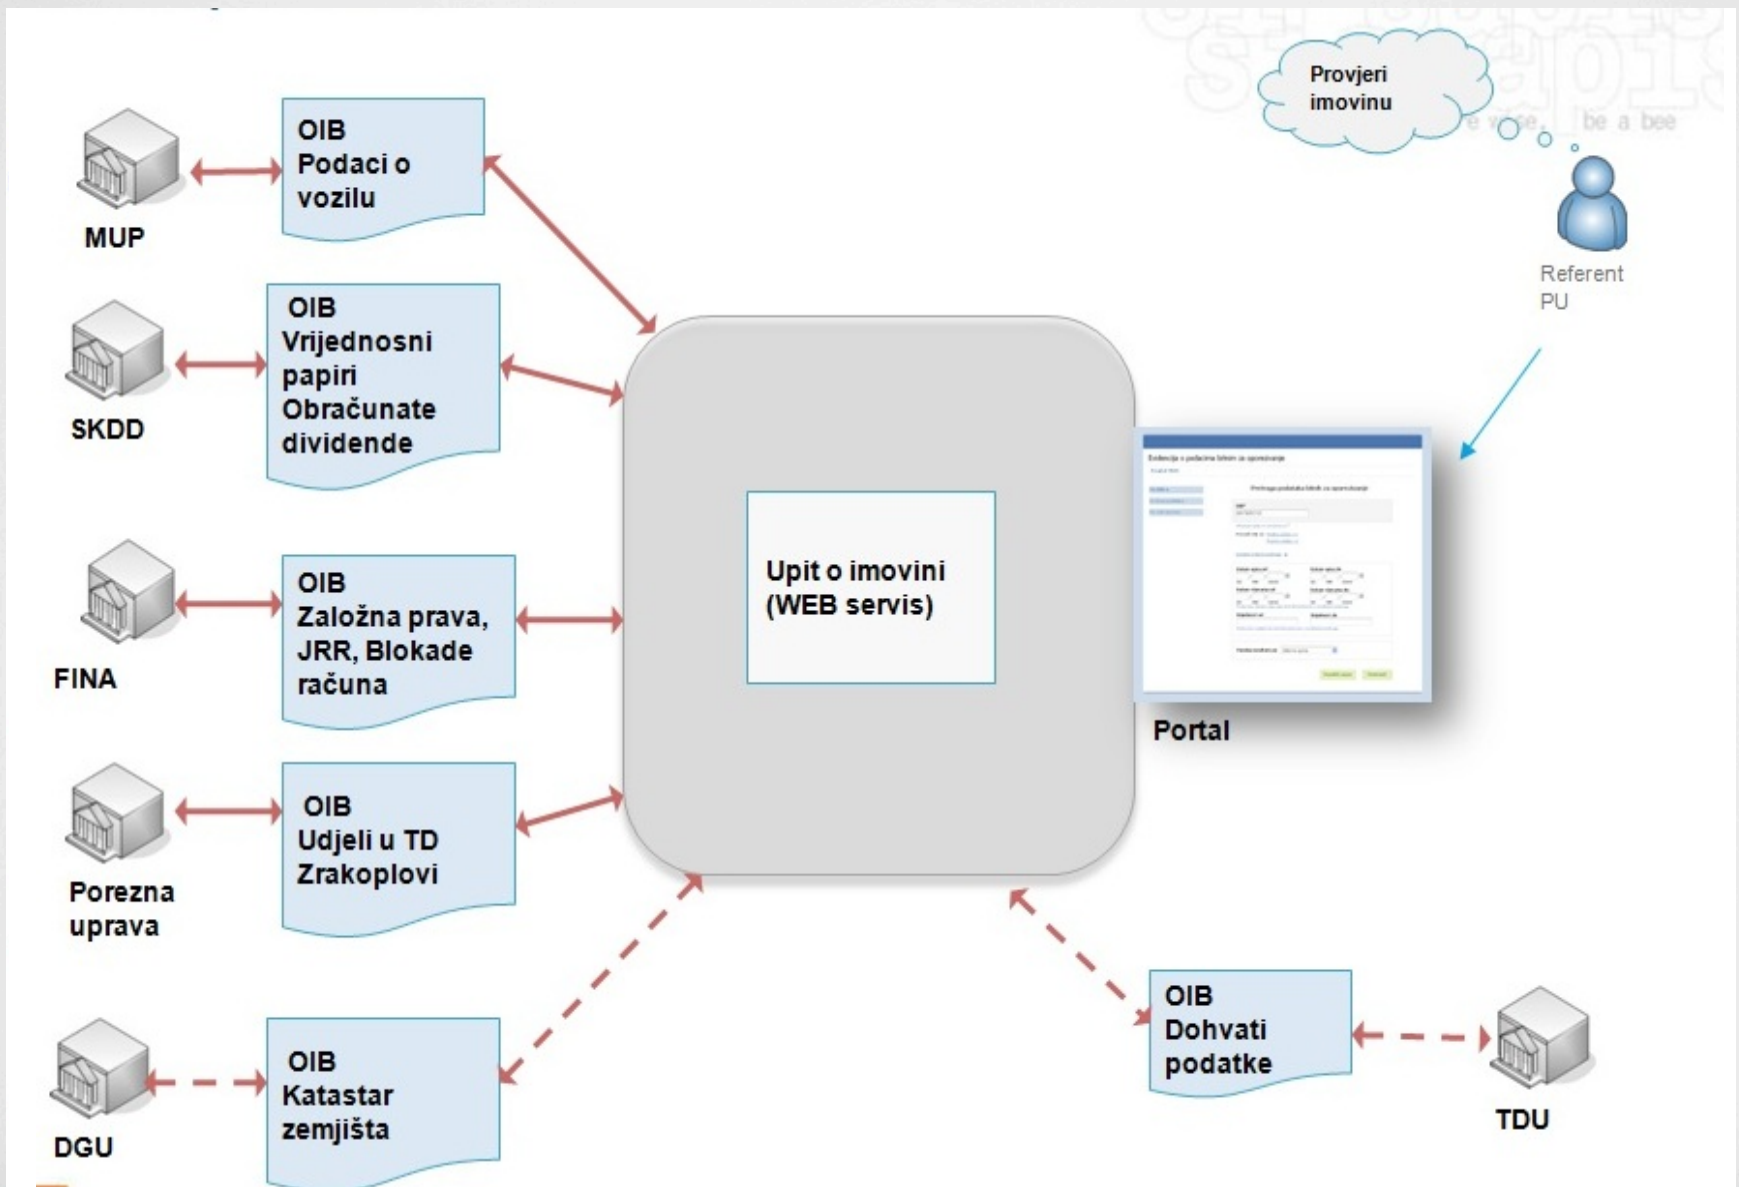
Provjeri imovinu

be a bee

Referent PU

MUP

OIB
Podaci o vozilu

SKDD

OIB
Vrijednosni papiri
Obračunate dividende

FINA

OIB
Založna prava, JRR, Blokade računa

Porezna uprava

OIB
Udjeli u TD
Zrakoplovi

DGU

OIB
Katastar zemjišta

Upit o imovini
(WEB servis)

Portal

OIB
Dohvati podatke

TDU